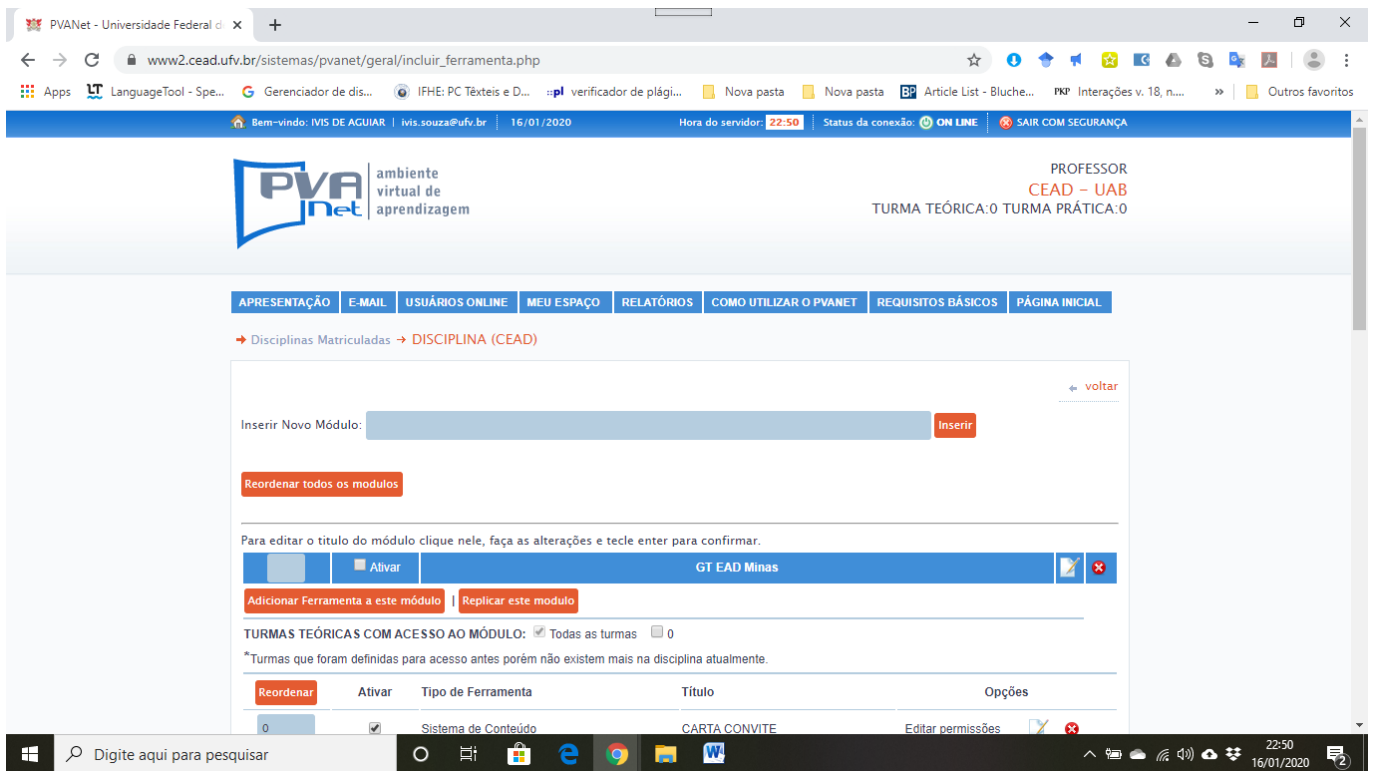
PVANet - Universidade Federal d ×
+

www2.cead.ufv.br/sistemas/pvanet/geral/incluir_ferramenta.php

Apps LanguageTool - Spe... Gerenciador de dis... IFHE: PC Têxteis e D... verificador de plági... Nova pasta Nova pasta Article List - Bluche... Interações v. 18, n.... » Outros favoritos

Bem-vindo: IVIS DE AGUIAR | ivis.souza@ufv.br | 16/01/2020 Hora do servidor: 22:50 | Status da conexão: ON LINE | SAIR COM SEGURANÇA

PVA Net ambiente virtual de aprendizagem

PROFESSOR
CEAD - UAB
TURMA TEÓRICA:0 TURMA PRÁTICA:0

APRESENTAÇÃO | E-MAIL | USUÁRIOS ONLINE | MEU ESPAÇO | RELATÓRIOS | COMO UTILIZAR O PVANET | REQUISITOS BÁSICOS | PÁGINA INICIAL

→ Disciplinas Matriculadas → DISCIPLINA (CEAD)

voltar

Inserir Novo Módulo: Inserir

Reordenar todos os modulos

Para editar o titulo do módulo clique nele, faça as alterações e tecle enter para confirmar.

Ativar | GT EAD Minas

Adicionar Ferramenta a este módulo | Replicar este modulo

TURMAS TEÓRICAS COM ACESSO AO MÓDULO: Todas as turmas 0

*Turmas que foram definidas para acesso antes porém não existem mais na disciplina atualmente.

| Reordenar | Ativar | Tipo de Ferramenta | Título | Opções |
|---|---|---|---|---|
| 0 | | Sistema de Conteúdo | CARTA CONVITE | Editar permissões |

Digite aqui para pesquisar

22:50
16/01/2020